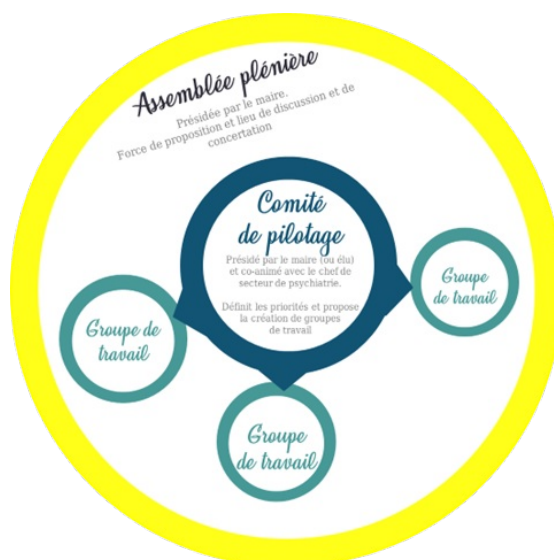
Assemblée plénière

Présidée par le maire.
Force de proposition et lieu de discussion et de concertation

Comité de pilotage

Présidé par le maire (ou élu) et co-animé avec le chef de secteur de psychiatrie.

Définit les priorités et propose la création de groupes de travail

Groupe de travail

Groupe de travail

Groupe de travail